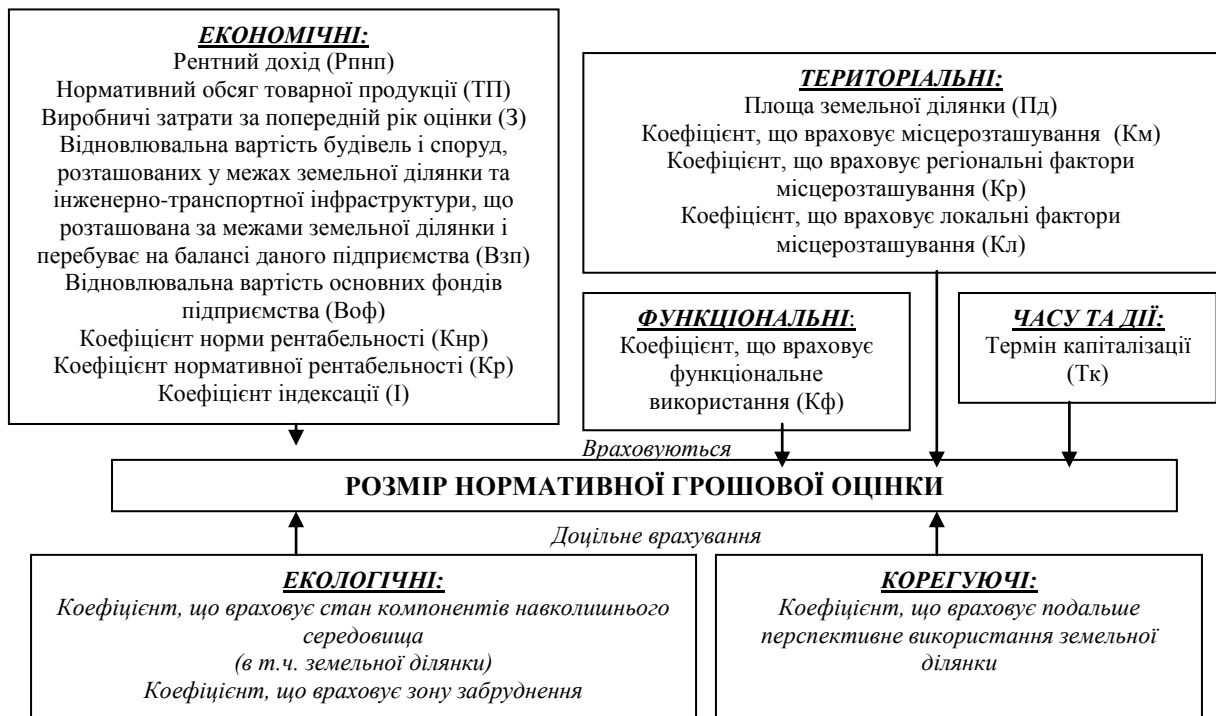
ЕКОНОМІЧНІ:
Рентний дохід (Рпнп)
Нормативний обсяг товарної продукції (ТП)
Виробничі затрати за попередній рік оцінки (З)
Відновлювальна вартість будівель і споруд, розташованих у межах земельної ділянки та інженерно-транспортної інфраструктури, що розташована за межами земельної ділянки і перебуває на балансі даного підприємства (Взп)
Відновлювальна вартість основних фондів підприємства (Воф)
Коефіцієнт норми рентабельності (Кнр)
Коефіцієнт нормативної рентабельності (Кр)
Коефіцієнт індексації (І)

ТЕРИТОРІАЛЬНІ:
Площа земельної ділянки (Пд)
Коефіцієнт, що враховує місцерозташування (Км)
Коефіцієнт, що враховує регіональні фактори місцерозташування (Кр)
Коефіцієнт, що враховує локальні фактори місцерозташування (Кл)

ФУНКЦІОНАЛЬНІ:
Коефіцієнт, що враховує функціональне використання (Кф)

ЧАСУ ТА ДІЇ:
Термін капіталізації (Тк)

Враховуються

РОЗМІР НОРМАТИВНОЇ ГРОШОВОЇ ОЦІНКИ

Доцільне врахування

ЕКОЛОГІЧНІ:
Коефіцієнт, що враховує стан компонентів навколишнього середовища (в т.ч. земельної ділянки)
Коефіцієнт, що враховує зону забруднення

КОРЕГУЮЧІ:
Коефіцієнт, що враховує подальше перспективне використання земельної ділянки